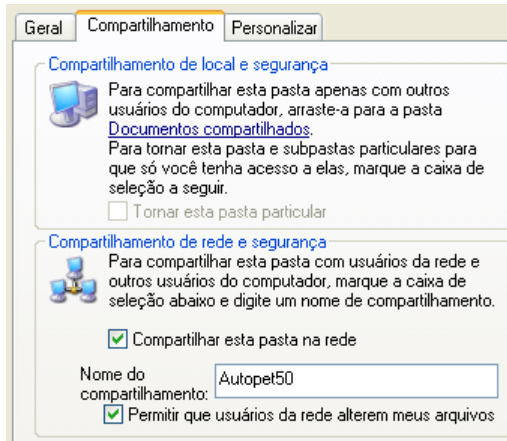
Geral | Compartilhamento | Personalizar

Compartilhamento de local e segurança

Para compartilhar esta pasta apenas com outros usuários do computador, arraste-a para a pasta Documentos compartilhados.

Para tornar esta pasta e subpastas particulares para que só você tenha acesso a elas, marque a caixa de seleção a seguir.

Tornar esta pasta particular

Compartilhamento de rede e segurança

Para compartilhar esta pasta com usuários da rede e outros usuários do computador, marque a caixa de seleção abaixo e digite um nome de compartilhamento.

Compartilhar esta pasta na rede

Nome do compartilhamento: Autopet50

Permitir que usuários da rede alterem meus arquivos